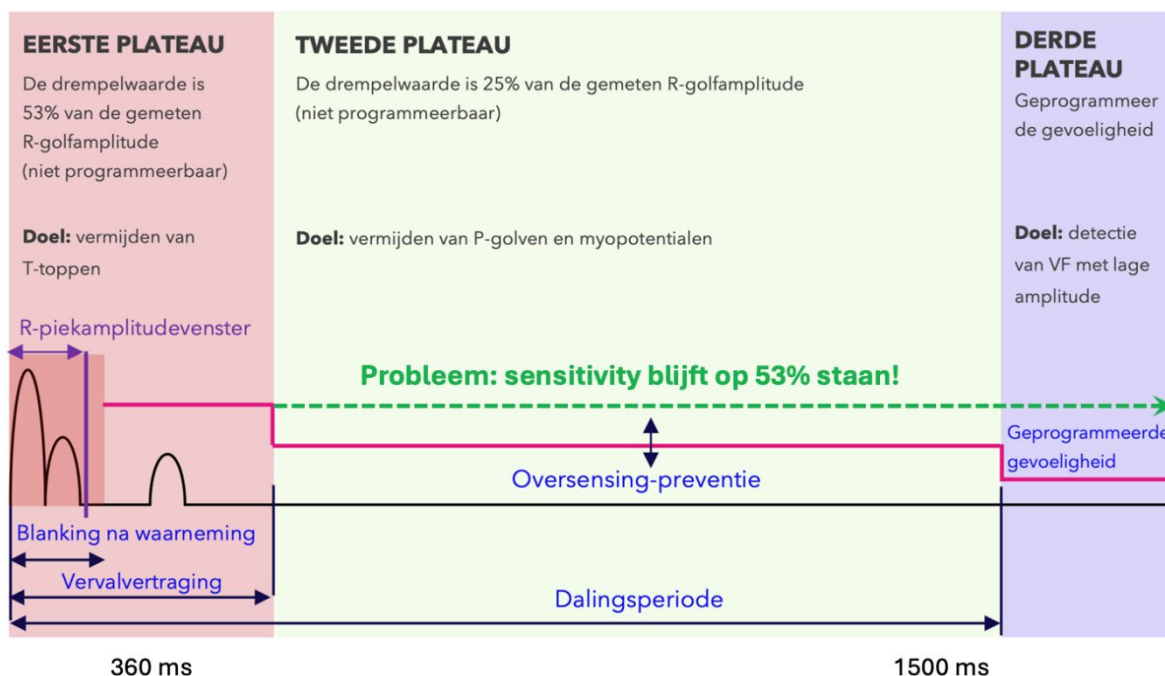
EERSTE PLATEAU

De drempelwaarde is 53% van de gemeten R-golfamplitude (niet programmeerbaar)

Doel: vermijden van T-toppen

TWEEDE PLATEAU

De drempelwaarde is 25% van de gemeten R-golfamplitude (niet programmeerbaar)

Doel: vermijden van P-golven en myopotentialen

DERDE PLATEAU

Geprogrammeer de gevoeligheid

Doel: detectie van VF met lage amplitude

R-piekamplitudevenster

Probleem: sensitivity blijft op 53% staan!

Geprogrammeerde gevoeligheid

Oversensing-preventie

Blanking na waarneming

Vervalvertraging

Dalingsperiode

360 ms

1500 ms